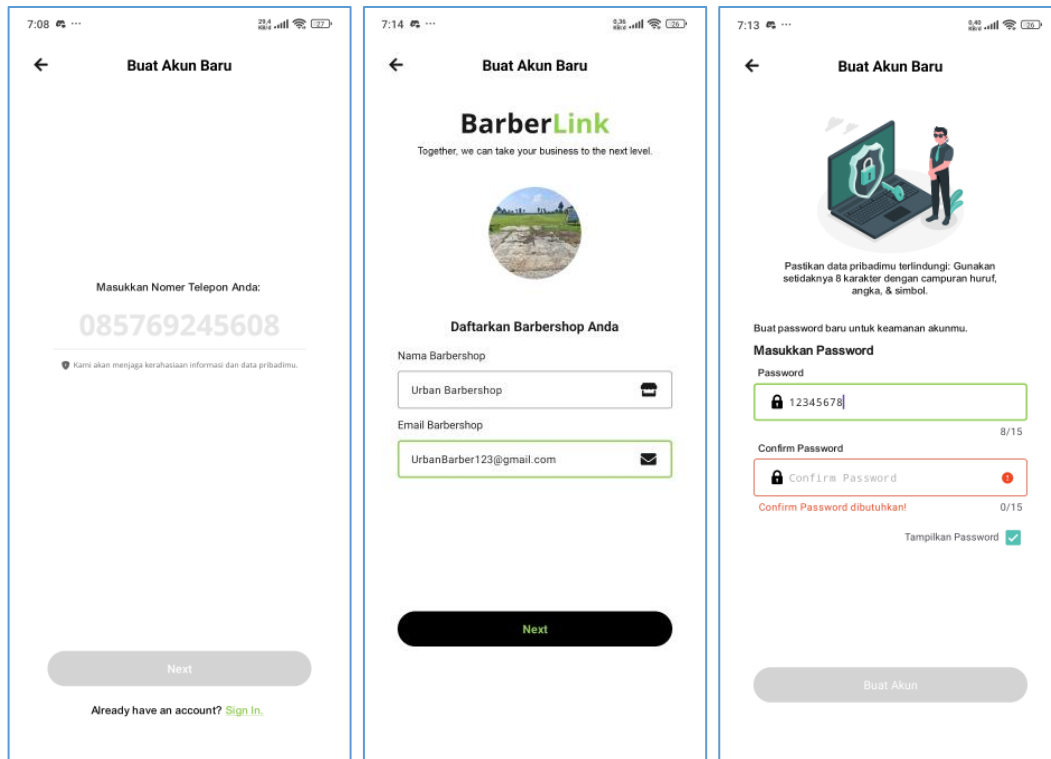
7:08 ···

Buat Akun Baru

Masukkan Nomer Telepon Anda:

085769245608

Kami akan menjaga kerahasiaan informasi dan data pribadimu.

Next

Already have an account? Sign In.

7:14 ···

Buat Akun Baru

BarberLink

Together, we can take your business to the next level.

Daftarkan Barbershop Anda

Nama Barbershop

Urban Barbershop

Email Barbershop

UrbanBarber123@gmail.com

Next

7:13 ···

Buat Akun Baru

Pastikan data pribadimu terlindungi: Gunakan setidaknya 8 karakter dengan campuran huruf, angka, & simbol.

Buat password baru untuk keamanan akunmu.

Masukkan Password

Password

12345678

8/15

Confirm Password

Confirm Password

Confirm Password dibutuhkan!

0/15

Tampilkan Password

Buat Akun